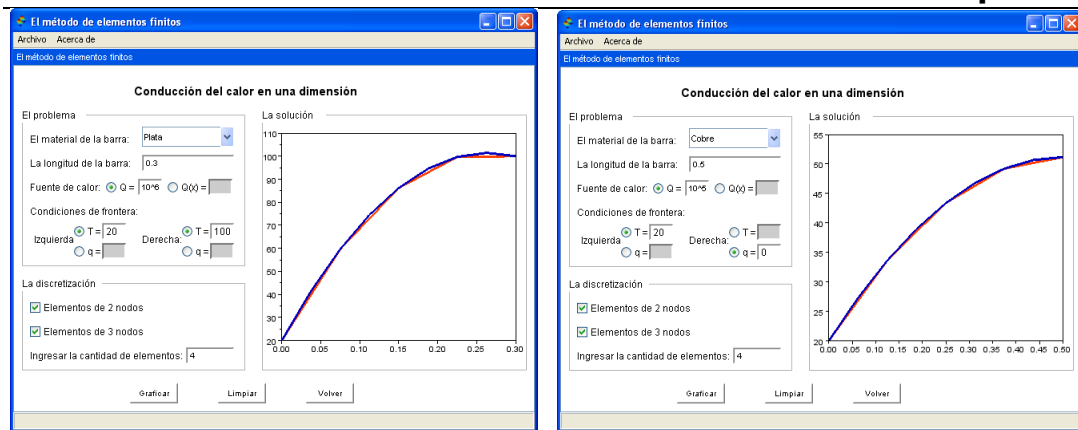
El método de elementos finitos
Archivo Acerca de
El método de elementos finitos

Conducción del calor en una dimensión

El problema
El material de la barra: Plata
La longitud de la barra: 0.3
Fuente de calor: Q = 10^6 Q(x) =
Condiciones de frontera:
Izquierda T = 20 q =
Derecha: T = 100 q =

La discretización
Elementos de 2 nodos
Elementos de 3 nodos
Ingresar la cantidad de elementos: 4

La solución
110
100
90
80
70
60
50
40
30
20
0.00 0.05 0.10 0.15 0.20 0.25 0.30

Graficar Limpiar Volver

El método de elementos finitos
Archivo Acerca de
El método de elementos finitos

Conducción del calor en una dimensión

El problema
El material de la barra: Cobre
La longitud de la barra: 0.5
Fuente de calor: Q = 10^5 Q(x) =
Condiciones de frontera:
Izquierda T = 20 q =
Derecha: T = q = 0

La discretización
Elementos de 2 nodos
Elementos de 3 nodos
Ingresar la cantidad de elementos: 4

La solución
55
50
45
40
35
30
25
20
0.00 0.05 0.10 0.15 0.20 0.25 0.30 0.35 0.40 0.45 0.50

Graficar Limpiar Volver